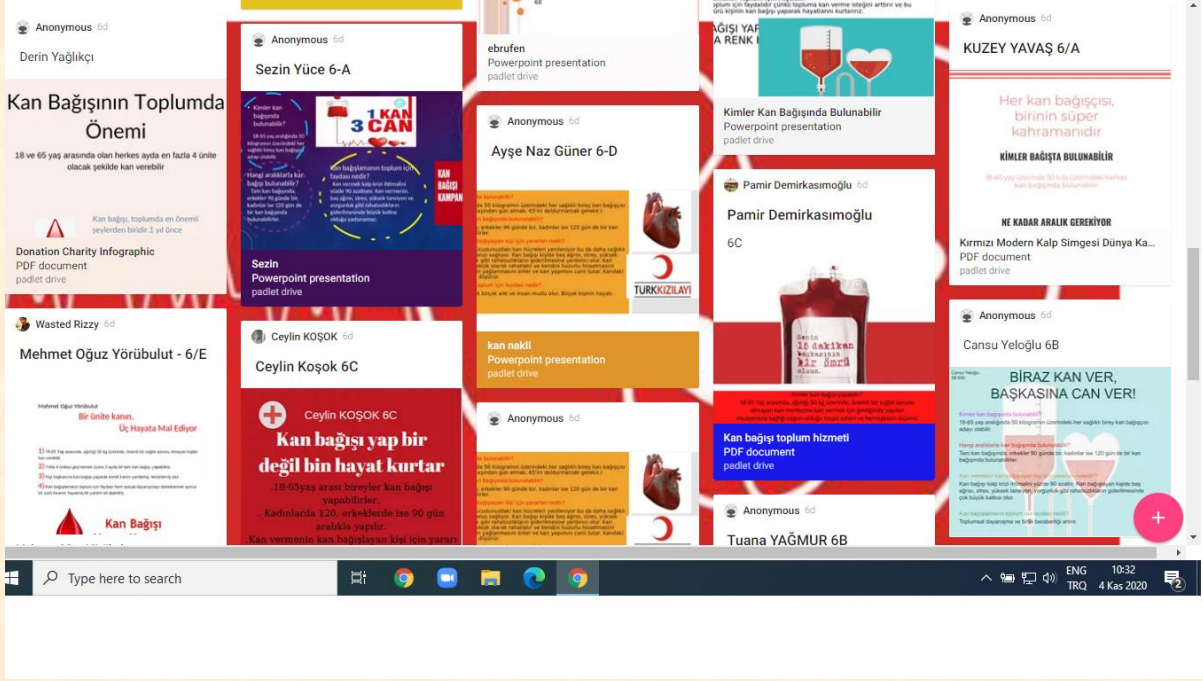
Anonymous 6d

Derin Yağlıkçı

Kan Bağışının Toplumda Önemi

18 ve 65 yaş arasında olan herkes ayda en fazla 4 ünite olacak şekilde kan verebilir

Kan bağışı, toplumda en önemli yeylerden biridir.1 yıl önce

Donation Charity Infographic
PDF document
padlet drive

Wasted Rizzy 6d

Mehmet Oğuz Yörübulut - 6/E

Mehmet Oğuz Yörübulut

Bir ünite kanın, Üç Hayata Mal Ediyor

Kan Bağışı

Anonymous 6d

Sezin Yüce 6-A

1 KAN 3 CAN

Kimler kan bağışında bulunabilir?

Kan bağışlamanın toplum için faydası nedir?

Hangi aralıklarla kan bağışı bulunabilir?

KAN BAĞIŞI KAMPAN

Sezin
Powerpoint presentation
padlet drive

Ceylin KOŞOK 6d

Ceylin Koşok 6C

Ceylin KOŞOK 6C

Kan bağışı yap bir değil bin hayat kurtar

.18-65yaş arası bireyler kan bağışı yapabilirler.

. Kadınlarda 120, erkeklerde ise 90 gün aralıkla yapılır.

.Kan vermenin kan bağışlayan kişi için yararı

ebrufen
Powerpoint presentation
padlet drive

Anonymous 6d

Ayşe Naz Güner 6-D

TÜRK KIZILAYI

kan nakli
Powerpoint presentation
padlet drive

Anonymous 6d

Kimler Kan Bağışında Bulunabilir
Powerpoint presentation
padlet drive

Pamir Demirkasımoğlu 6d

Pamir Demirkasımoğlu

6C

Senin 10 dakikan başkasının bir ömrü olsun.

Kan bağışı toplum hizmeti
PDF document
padlet drive

Anonymous 6d

Tuana YAĞMUR 6B

Anonymous 6d

KUZEY YAVAŞ 6/A

Her kan bağışçısı, birinin süper kahramanıdır

KİMLER BAĞIŞTA BULUNABİLİR

NE KADAR ARALIK GEREKİYOR

Kırmızı Modern Kalp Simgesi Dünya Ka...
PDF document
padlet drive

Anonymous 6d

Cansu Yeloğlu 6B

BİRAZ KAN VER, BAŞKASINA CAN VER!

Kimler kan bağışında bulunabilir?

Hangi aralıklarla kan bağışında bulunabilir?

Kan bağışının toplum için faydası nedir?

+

Type here to search

ENG TRQ 10:32 4 Kas 2020 2